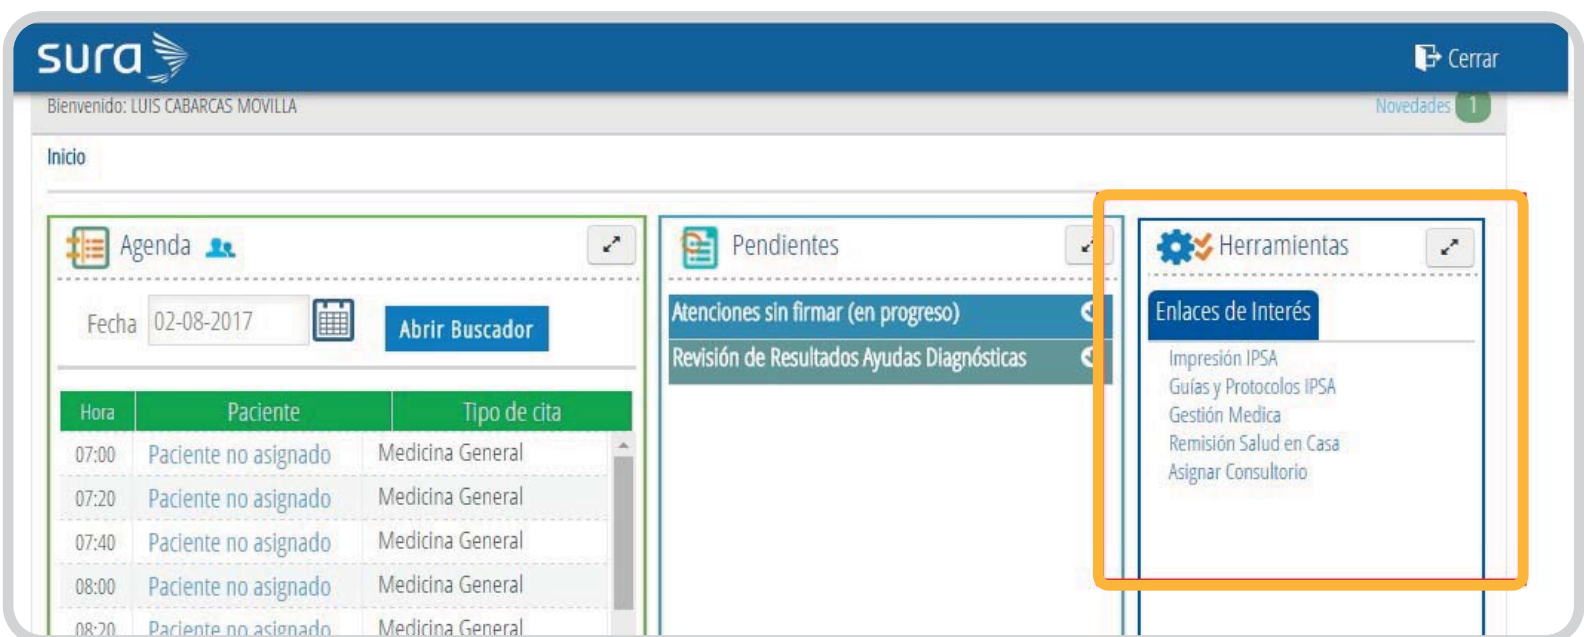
sura

Cerrar

Bienvenido: LUIS CABARCAS MOVILLA

Novedades 1

Inicio

Agenda

Fecha 02-08-2017

Abrir Buscador

| Hora | Paciente | Tipo de cita |
|---|---|---|
| 07:00 | Paciente no asignado | Medicina General |
| 07:20 | Paciente no asignado | Medicina General |
| 07:40 | Paciente no asignado | Medicina General |
| 08:00 | Paciente no asignado | Medicina General |
| 08:20 | Paciente no asignado | Medicina General |

Pendientes

Atenciones sin firmar (en progreso)

Revisión de Resultados Ayudas Diagnósticas

Herramientas

Enlaces de Interés

Impresión IPSA
Guías y Protocolos IPSA
Gestión Medica
Remisión Salud en Casa
Asignar Consultorio